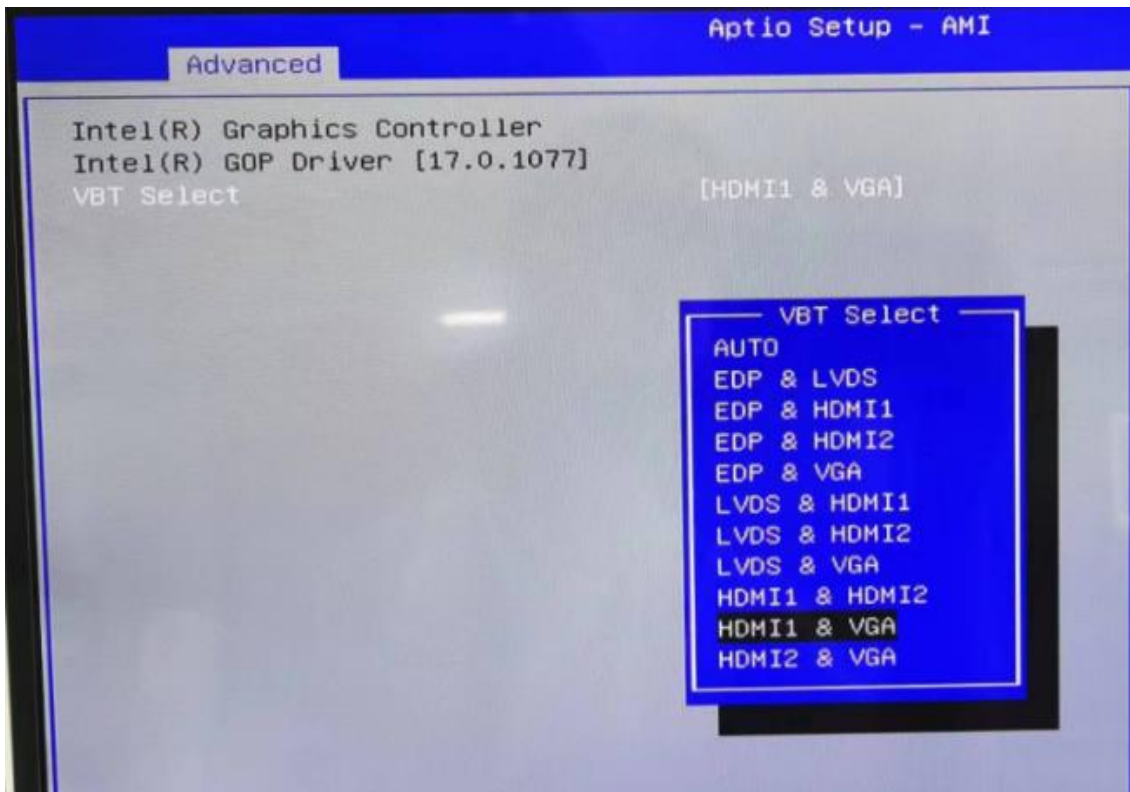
Aptio Setup - AMI
Advanced

Intel(R) Graphics Controller
Intel(R) GOP Driver [17.0.1077]
VBT Select [HDMI1 & VGA]

VBT Select
AUTO
EDP & LVDS
EDP & HDMI1
EDP & HDMI2
EDP & VGA
LVDS & HDMI1
LVDS & HDMI2
LVDS & VGA
HDMI1 & HDMI2
HDMI1 & VGA
HDMI2 & VGA